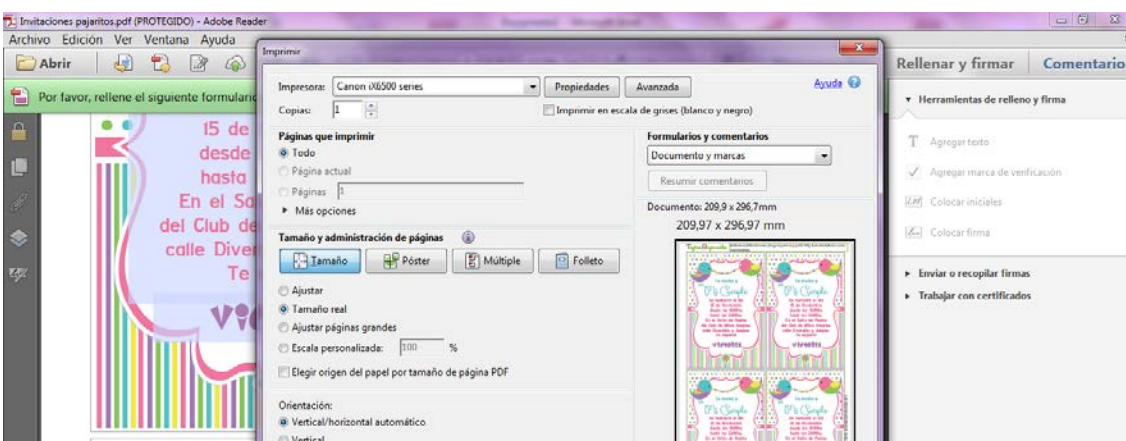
Invitaciones pajaritos.pdf (PROTEGIDO) - Adobe Reader
Archivo Edición Ver Ventana Ayuda
Abrir
Por favor, rellene el siguiente formulario

15 de
desde
hasta
En el Sa
del Club de
calle Diver
Te

Imprimir
Impresora: Canon iX6500 series
Propiedades
Avanzada
Ayuda
Copias: 1
Imprimir en escala de grises (blanco y negro)
Páginas que imprimir
Todo
Página actual
Páginas 1
Más opciones
Formularios y comentarios
Documento y marcas
Resumir comentarios
Documento: 209,9 x 296,7mm
209,97 x 296,97 mm
Tamaño y administración de páginas
Tamaño
Póster
Múltiple
Folleto
Ajustar
Tamaño real
Ajustar páginas grandes
Escala personalizada: 100 %
Elegir origen del papel por tamaño de página PDF
Orientación:
Vertical/horizontal automático
Vertical

Rellenar y firmar
Comentario
Herramientas de relleno y firma
Agregar texto
Agregar marca de verificación
Colocar iniciales
Colocar firma
Enviar o recopilar firmas
Trabajar con certificados